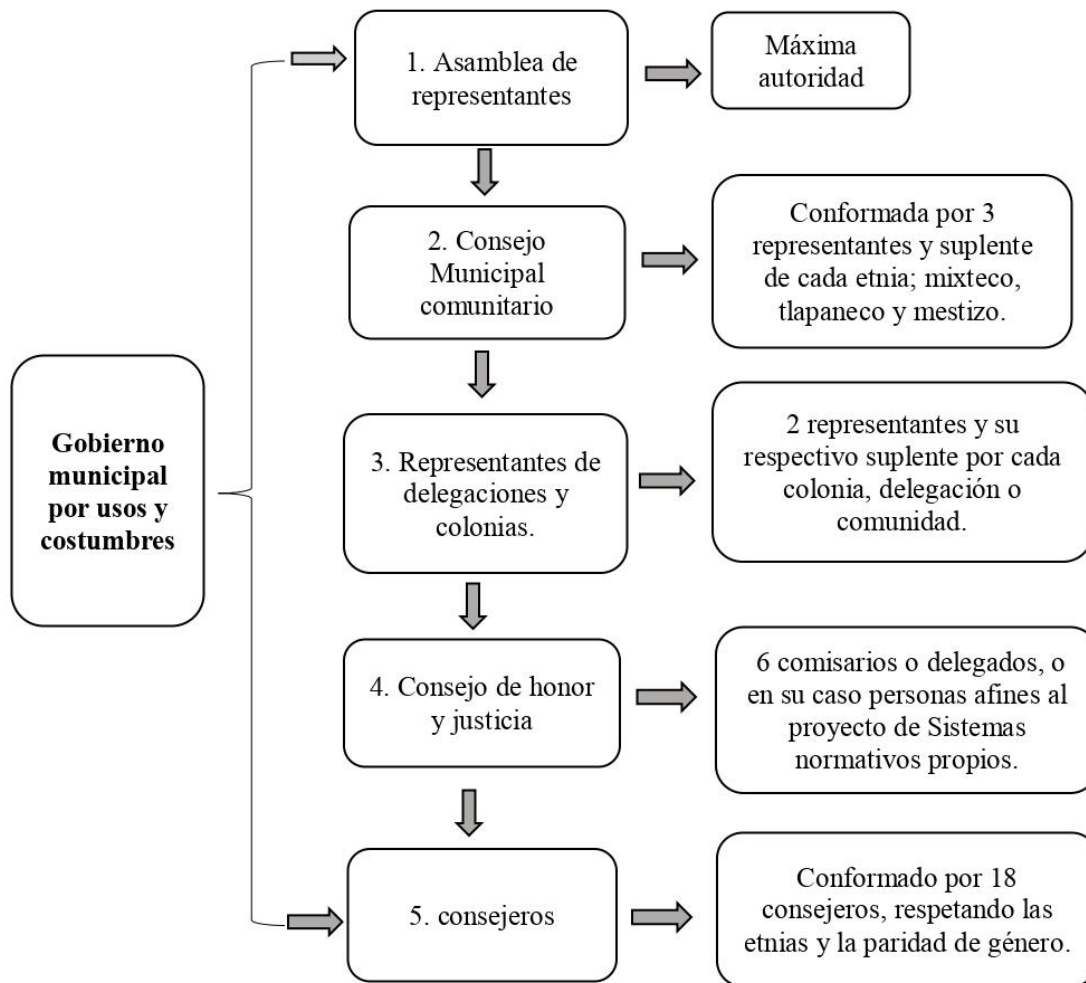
Gobierno municipal por usos y costumbres

1. Asamblea de representantes

Máxima autoridad

2. Consejo Municipal comunitario

Conformada por 3 representantes y suplente de cada etnia; mixteco, tlapaneco y mestizo.

3. Representantes de delegaciones y colonias.

2 representantes y su respectivo suplente por cada colonia, delegación o comunidad.

4. Consejo de honor y justicia

6 comisarios o delegados, o en su caso personas afines al proyecto de Sistemas normativos propios.

5. consejeros

Conformado por 18 consejeros, respetando las etnias y la paridad de género.